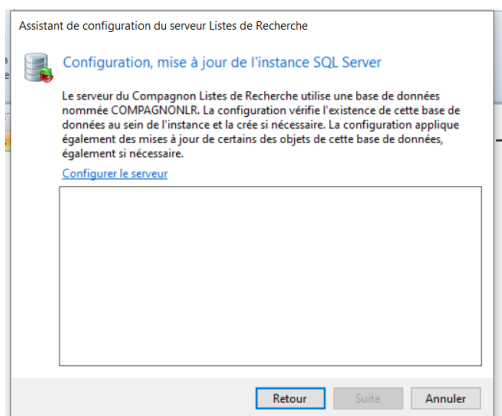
Assistant de configuration du serveur Listes de Recherche

Configuration, mise à jour de l'instance SQL Server

Le serveur du Compagnon Listes de Recherche utilise une base de données nommée COMPAGNONLR. La configuration vérifie l'existence de cette base de données au sein de l'instance et la crée si nécessaire. La configuration applique également des mises à jour de certains des objets de cette base de données, également si nécessaire.

Configurer le serveur

Retour | Suite | Annuler